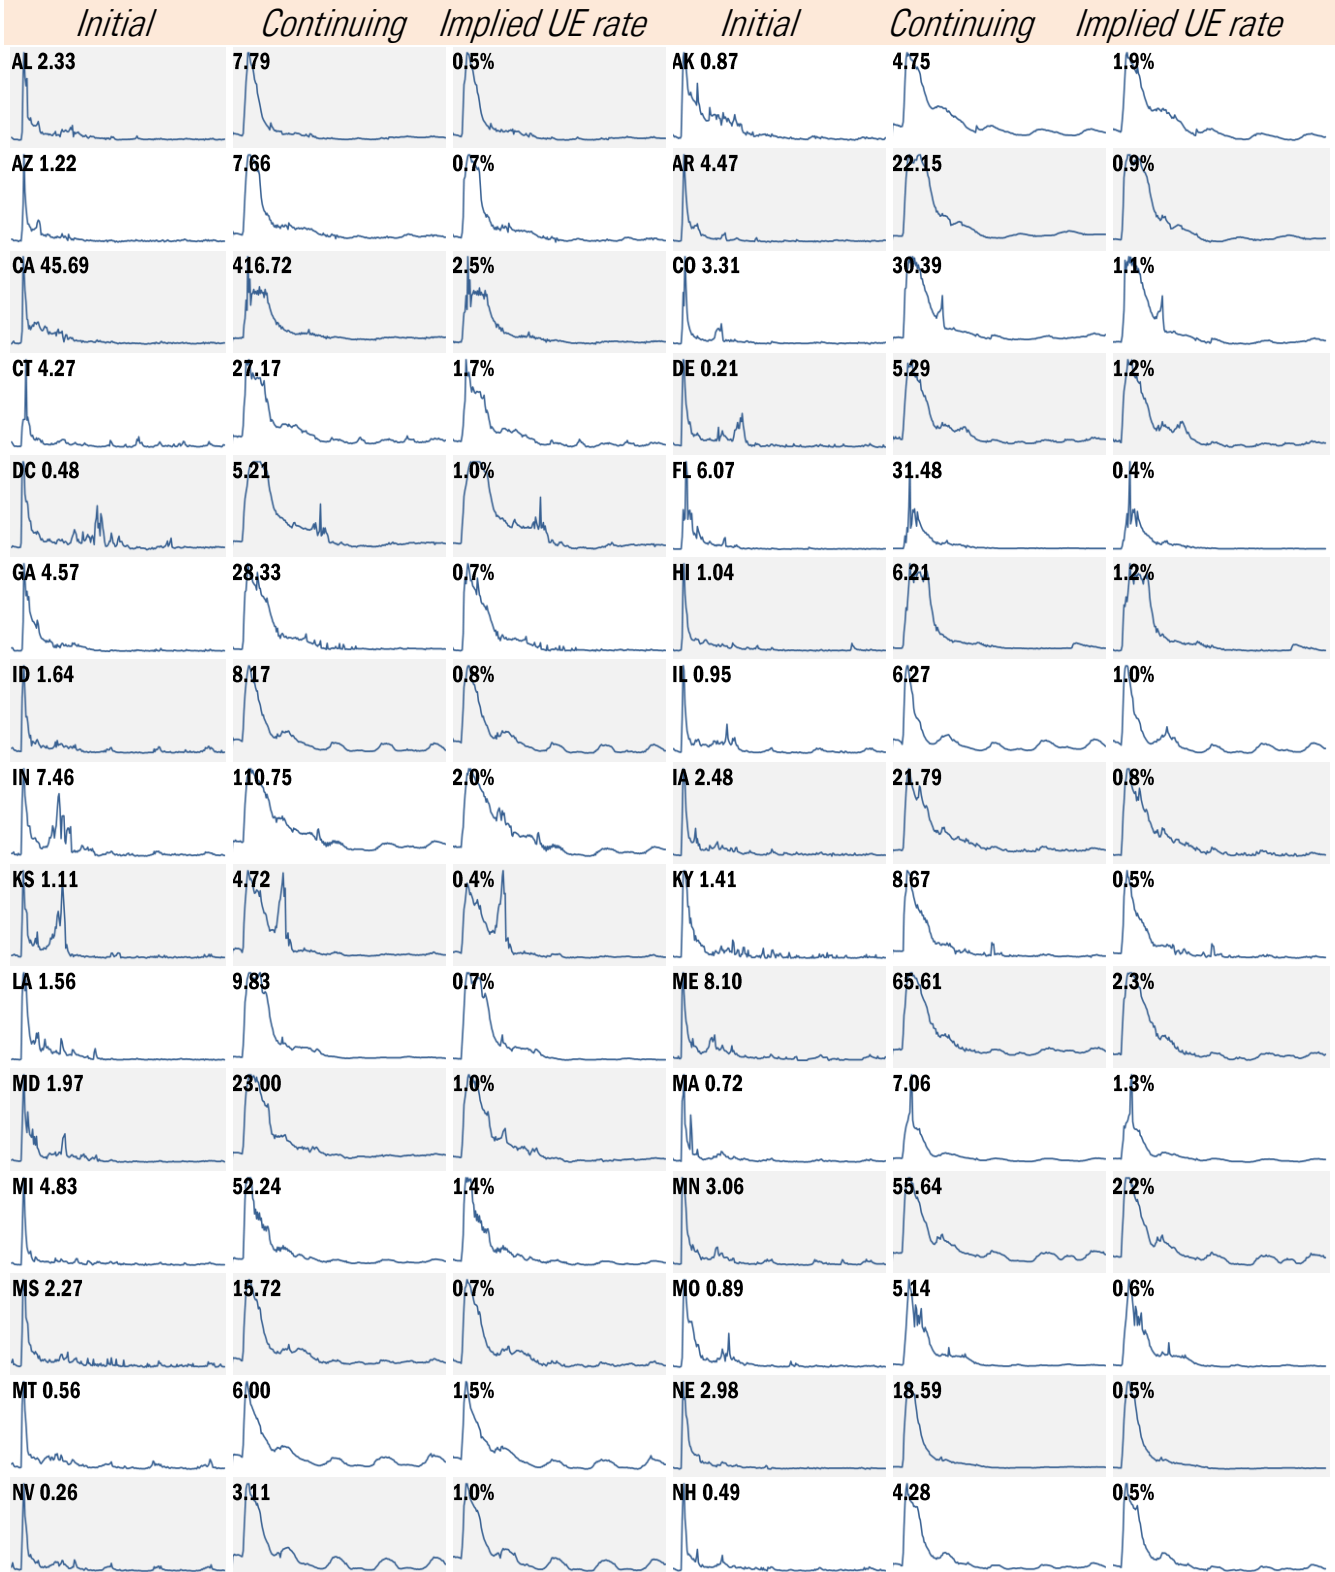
| Initial | Continuing | Implied UE rate | Initial | Continuing | Implied UE rate |
|---|---|---|---|---|---|
| AL 2.33 | 7.79 | 0.5% | AK 0.87 | 4.75 | 1.9% |
| AZ 1.22 | 7.66 | 0.7% | AR 4.47 | 22.15 | 0.9% |
| CA 45.69 | 416.72 | 2.5% | CO 3.31 | 30.39 | 1.1% |
| CT 4.27 | 27.17 | 1.7% | DE 0.21 | 5.29 | 1.2% |
| DC 0.48 | 5.21 | 1.0% | FL 6.07 | 31.48 | 0.4% |
| GA 4.57 | 28.33 | 0.7% | HI 1.04 | 6.21 | 1.2% |
| ID 1.64 | 8.17 | 0.8% | IL 0.95 | 6.27 | 1.0% |
| IN 7.46 | 110.75 | 2.0% | IA 2.48 | 21.79 | 0.8% |
| KS 1.11 | 4.72 | 0.4% | KY 1.41 | 8.67 | 0.5% |
| LA 1.56 | 9.83 | 0.7% | ME 8.10 | 65.61 | 2.3% |
| MD 1.97 | 23.00 | 1.0% | MA 0.72 | 7.06 | 1.3% |
| MI 4.83 | 52.24 | 1.4% | MN 3.06 | 55.64 | 2.2% |
| MS 2.27 | 15.72 | 0.7% | MO 0.89 | 5.14 | 0.6% |
| MT 0.56 | 6.00 | 1.5% | NE 2.98 | 18.59 | 0.5% |
| NV 0.26 | 3.11 | 1.0% | NH 0.49 | 4.28 | 0.5% |